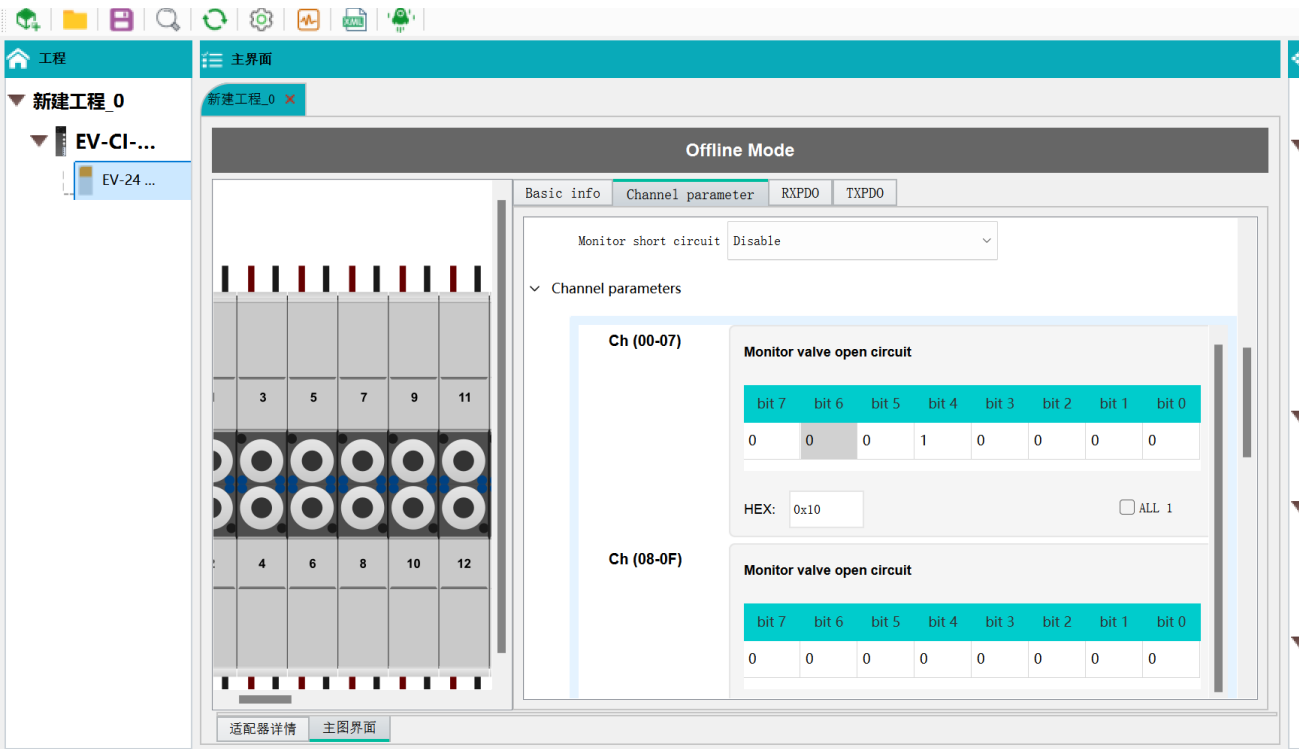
工程

新建工程_0

EV-CI-...

EV-24 ...

主界面

新建工程_0 ×

Offline Mode

3 5 7 9 11

4 6 8 10 12

Basic info | Channel parameter | RXPDO | TXPDO

Monitor short circuit Disable

Channel parameters

Ch (00-07)

Monitor valve open circuit

| bit 7 | bit 6 | bit 5 | bit 4 | bit 3 | bit 2 | bit 1 | bit 0 |
|---|---|---|---|---|---|---|---|
| 0 | 0 | 0 | 1 | 0 | 0 | 0 | 0 |

HEX: 0x10

ALL 1

Ch (08-0F)

Monitor valve open circuit

| bit 7 | bit 6 | bit 5 | bit 4 | bit 3 | bit 2 | bit 1 | bit 0 |
|---|---|---|---|---|---|---|---|
| 0 | 0 | 0 | 0 | 0 | 0 | 0 | 0 |

适配器详情 | 主图界面